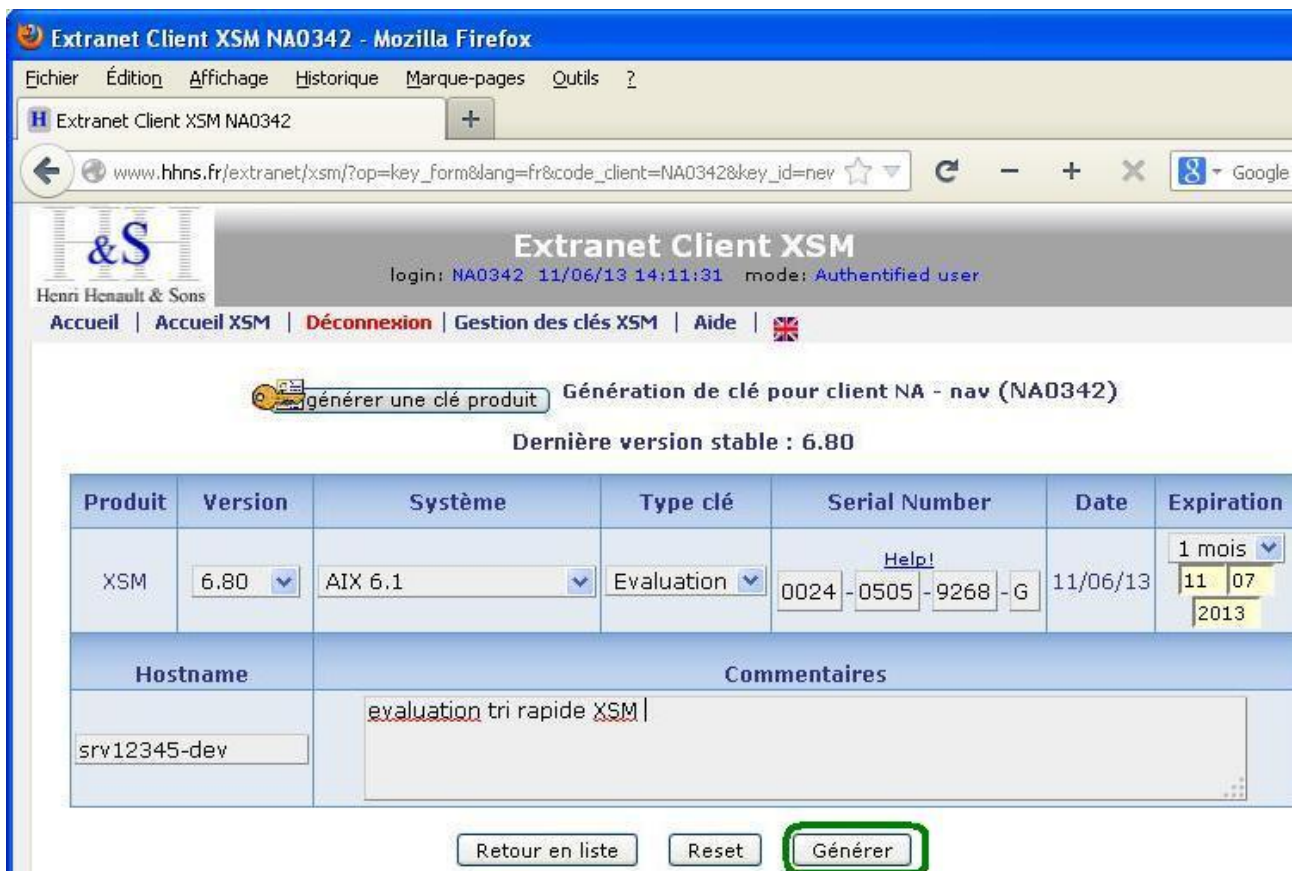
Extranet Client XSM NA0342 - Mozilla Firefox

Fichier Édition Affichage Historique Marque-pages Outils ?

Extranet Client XSM NA0342

www.hhns.fr/extranet/xsm/?op=key_form&lang=fr&code_client=NA0342&key_id=nev

Google

&S
Henri Henault & Sons

Extranet Client XSM
login: NA0342 11/06/13 14:11:31 mode: Authentified user

Accueil | Accueil XSM | Déconnexion | Gestion des clés XSM | Aide |

générer une clé produit Génération de clé pour client NA - nav (NA0342)

Dernière version stable : 6.80

| Produit | Version | Système | Type clé | Serial Number | Date | Expiration |
|---|---|---|---|---|---|---|
| XSM | 6.80 | AIX 6.1 | Evaluation | Help! 0024 - 0505 - 9268 - G | 11/06/13 | 1 mois 11 07 2013 |

| Hostname | Commentaires |
|---|---|
| srv12345-dev | evaluation tri rapide XSM |

Retour en liste Reset Générer